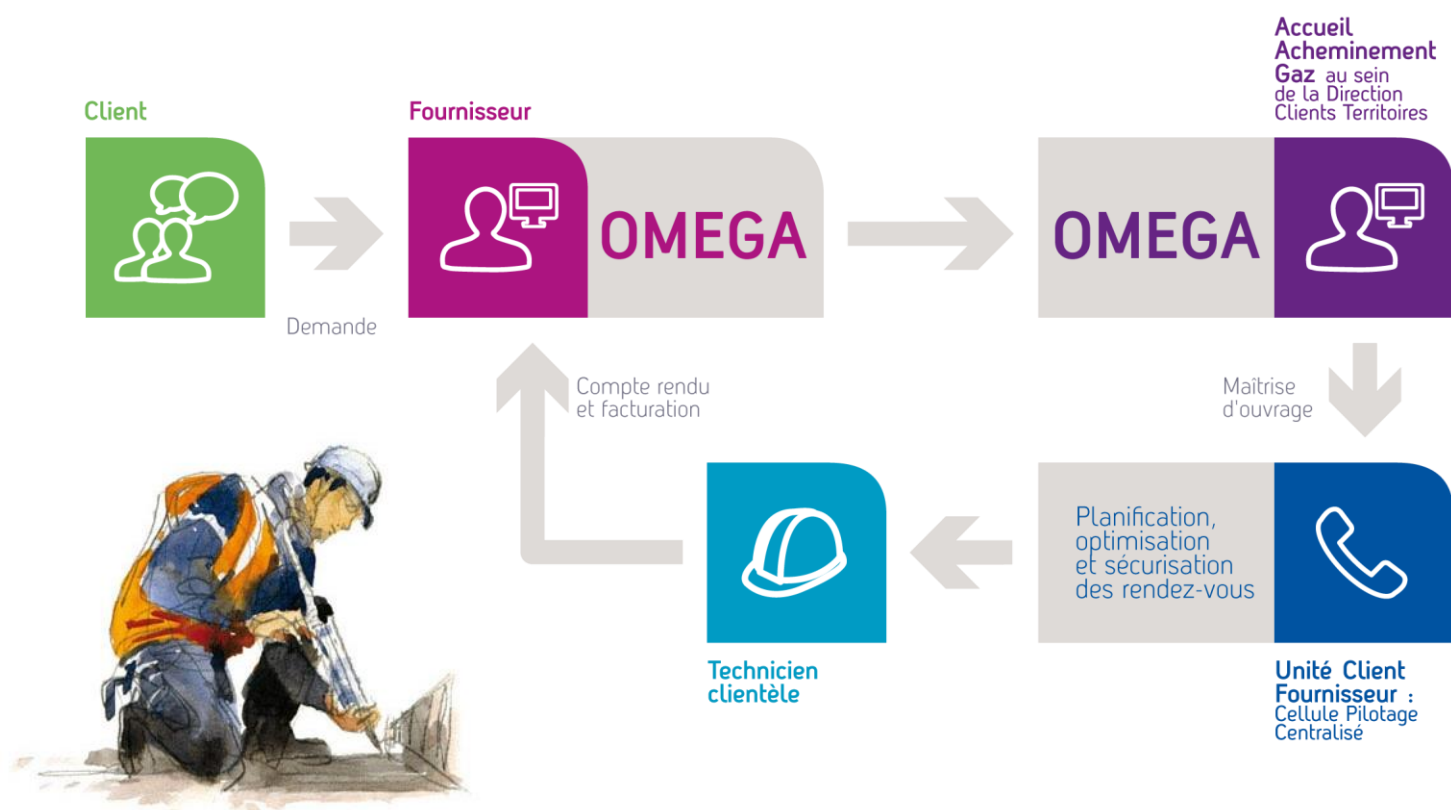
Client

Fournisseur

OMEGA

Accueil Acheminement Gaz au sein de la Direction Clients Territoires

OMEGA

Demande

Compte rendu et facturation

Maîtrise d'ouvrage

Planification, optimisation et sécurisation des rendez-vous

Technicien clientèle

Unité Client Fournisseur : Cellule Pilotage Centralisé